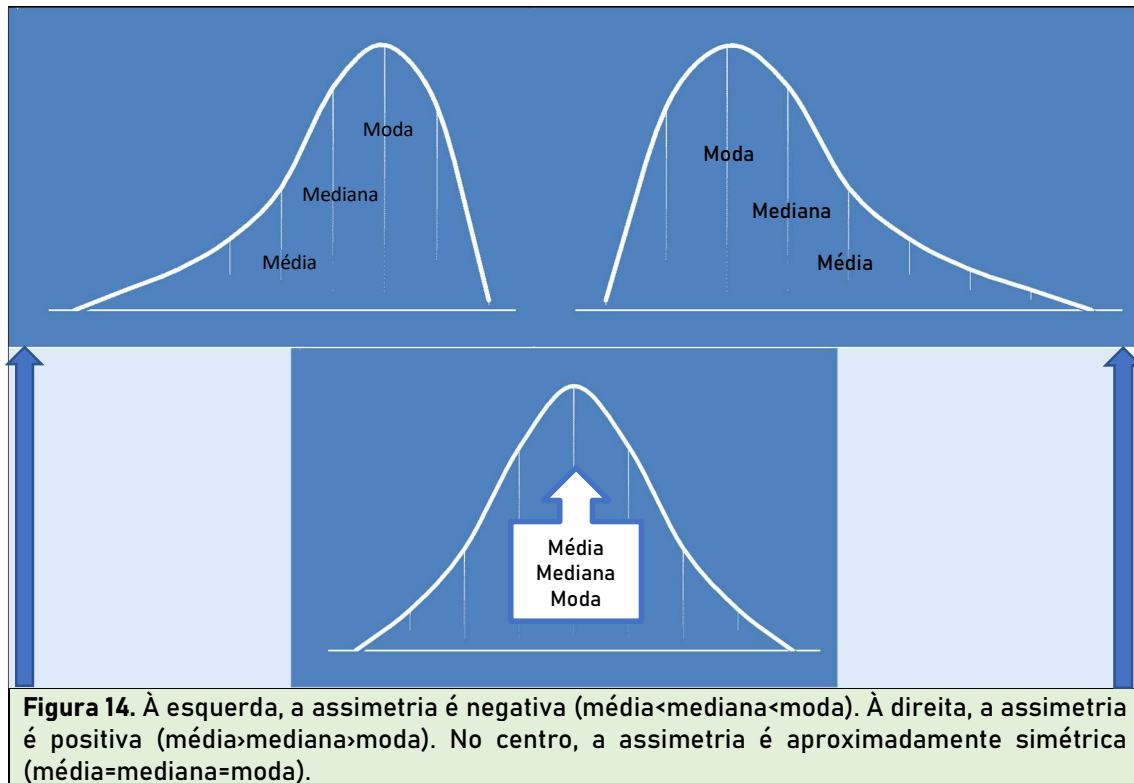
Moda
Mediana
Média

Moda
Mediana
Média

Média
Mediana
Moda

**Figura 14.** À esquerda, a assimetria é negativa (média<mediana<moda). À direita, a assimetria é positiva (média>mediana>moda). No centro, a assimetria é aproximadamente simétrica (média=mediana=moda).